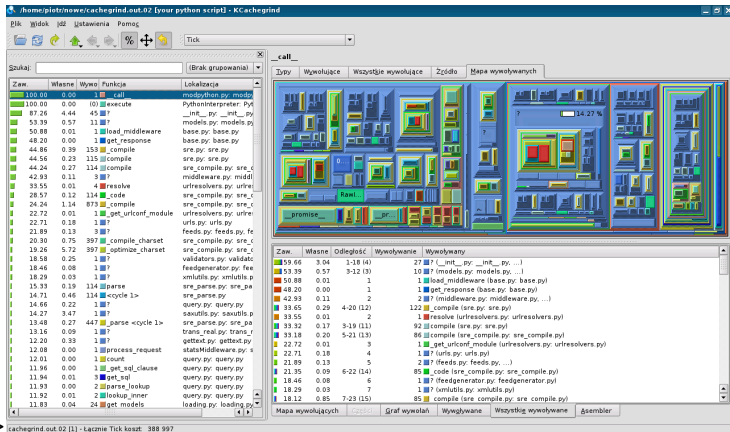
/home/piotr/nowe/cachegrind.out.02 [your python script] - KCachegrind

Plik Widok Idź Ustawienia Pomoc

% Tick

Szukaj: (Brak grupowania)

| Zaw. | Własne | Wywo | Funkcja | Lokalizacja |
|---|---|---|---|---|
| 100.00 | 0.00 | 1 | __call | modpython.py: modpy |
| 100.00 | 0.00 | (0) | execute | PythonInterpreter: Pyt |
| 87.26 | 4.44 | 45 | ? | __init__.py: __init__.py |
| 53.39 | 0.57 | 11 | ? | models.py: models.py |
| 50.88 | 0.01 | 1 | load_middleware | base.py: base.py |
| 48.20 | 0.00 | 1 | get_response | base.py: base.py |
| 44.86 | 0.39 | 153 | _compile | sre.py: sre.py |
| 44.56 | 0.23 | 115 | compile | sre.py: sre.py |
| 44.24 | 0.27 | 114 | compile | sre_compile.py: sre_c |
| 42.93 | 0.11 | 2 | ? | middleware.py: middl |
| 33.55 | 0.01 | 2 | resolve | urlresolvers.py: urlre |
| 28.57 | 0.12 | 114 | _code | sre_compile.py: sre_c |
| 24.24 | 1.14 | 873 | _compile | sre_compile.py: sre_c |
| 22.72 | 0.01 | 1 | _get_urlconf_module | urlresolvers.py: urlre |
| 22.71 | 0.18 | 1 | ? | urls.py: urls.py |
| 21.89 | 0.13 | 2 | ? | feeds.py: feeds.py |
| 20.30 | 0.75 | 397 | _compile_charset | sre_compile.py: sre_c |
| 19.26 | 5.72 | 397 | _optimize_charset | sre_compile.py: sre_c |
| 18.58 | 0.25 | 1 | ? | validators.py: validat |
| 18.46 | 0.08 | 1 | ? | feedgenerator.py: fee |
| 18.29 | 0.03 | 1 | ? | xmlutils.py: xmlutils |
| 15.33 | 0.19 | 114 | parse | sre_parse.py: sre_pa |
| 14.71 | 0.46 | 114 | <cycle 1> | sre_parse.py |
| 14.66 | 0.22 | 1 | ? | query.py: query.py |
| 14.27 | 3.47 | 1 | ? | saxutils.py: saxutils |
| 13.48 | 0.27 | 447 | _parse <cycle 1> | sre_parse.py: sre_pa |
| 13.16 | 0.09 | 1 | ? | trans_real.py: trans_r |
| 12.20 | 0.33 | 1 | ? | gettext.py: gettext.py |
| 12.08 | 0.00 | 1 | process_request | statsMiddleware.py: s |
| 12.01 | 0.00 | 1 | count | query.py: query.py |
| 11.96 | 0.00 | 1 | _get_sql_clause | query.py: query.py |
| 11.96 | 0.00 | 1 | get_sql | query.py: query.py |
| 11.92 | 0.00 | 2 | parse_lookup | query.py: query.py |
| 11.92 | 0.01 | 2 | lookup_inner | query.py: query.py |
| 11.83 | 0.04 | 24 | get_models | loading.py: loading.py |

__call__

Typy | Wywołujące | Wszystkie wywołujące | Źródło | Mapa wywołowanych

14.27 %

Rawl...
__promise__
__pr...

| Zaw. | Własne | Odległość | Wywoływanie | Wywoływany |
|---|---|---|---|---|
| 59.66 | 3.04 | 1-18 (4) | 27 | ? (__init__.py: __init__.py, ...) |
| 53.39 | 0.57 | 3-12 (3) | 10 | ? (models.py: models.py, ...) |
| 50.88 | 0.01 | 1 | 1 | load_middleware (base.py: base.py) |
| 48.20 | 0.00 | 1 | 1 | get_response (base.py: base.py) |
| 42.93 | 0.11 | 2 | 2 | ? (middleware.py: middleware.py, ...) |
| 33.65 | 0.29 | 4-20 (12) | 122 | _compile (sre.py: sre.py) |
| 33.55 | 0.01 | 2 | 2 | resolve (urlresolvers.py: urlresolvers.py) |
| 33.32 | 0.17 | 3-19 (11) | 92 | compile (sre.py: sre.py) |
| 33.18 | 0.20 | 5-21 (13) | 86 | compile (sre_compile.py: sre_compile.py) |
| 22.72 | 0.01 | 3 | 1 | _get_urlconf_module (urlresolvers.py: urlresolvers.py) |
| 22.71 | 0.18 | 4 | 1 | ? (urls.py: urls.py) |
| 21.89 | 0.13 | 5 | 2 | ? (feeds.py: feeds.py, ...) |
| 21.35 | 0.09 | 6-22 (14) | 85 | _code (sre_compile.py: sre_compile.py) |
| 18.46 | 0.08 | 6 | 1 | ? (feedgenerator.py: feedgenerator.py) |
| 18.29 | 0.03 | 7 | 1 | ? (xmlutils.py: xmlutils.py) |
| 18.03 | 0.85 | 7-23 (15) | 85 | _compile (sre_compile.py: sre_compile.py) |

Mapa wywołujących | Cel | Graf wywołań | Wywoływane | Wszystkie wywołowane | Asembler

cachegrind.out.02 [1] - Łącznie Tick koszt: 388 997